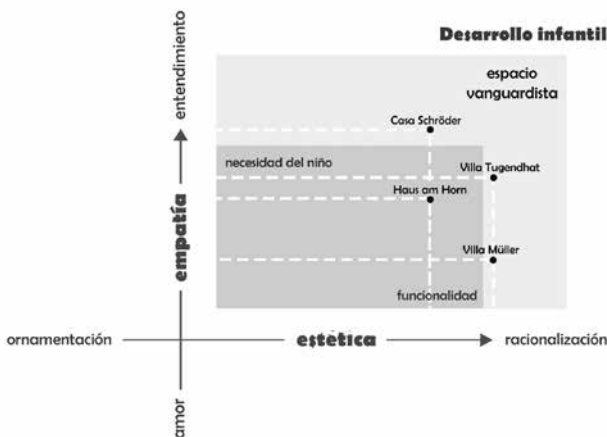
Desarrollo infantil

espacio vanguardista

Casa Schröder

necesidad del niño

Villa Tugendhat

Haus am Horn

Villa Müller

funcionalidad

entendimiento

empatía

amor

ornamentación

estética

racionalización